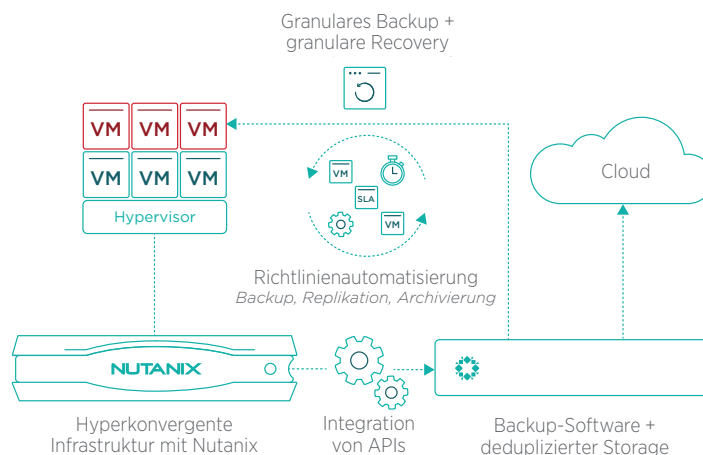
Granulares Backup + granulare Recovery

VM VM VM
VM VM VM
Hypervisor

VM
SLA
VM

Cloud

Richtlinienautomatisierung
Backup, Replikation, Archivierung

NUTANIX

Hyperkonvergente Infrastruktur mit Nutanix

Integration von APIs

Backup-Software + deduplizierter Storage